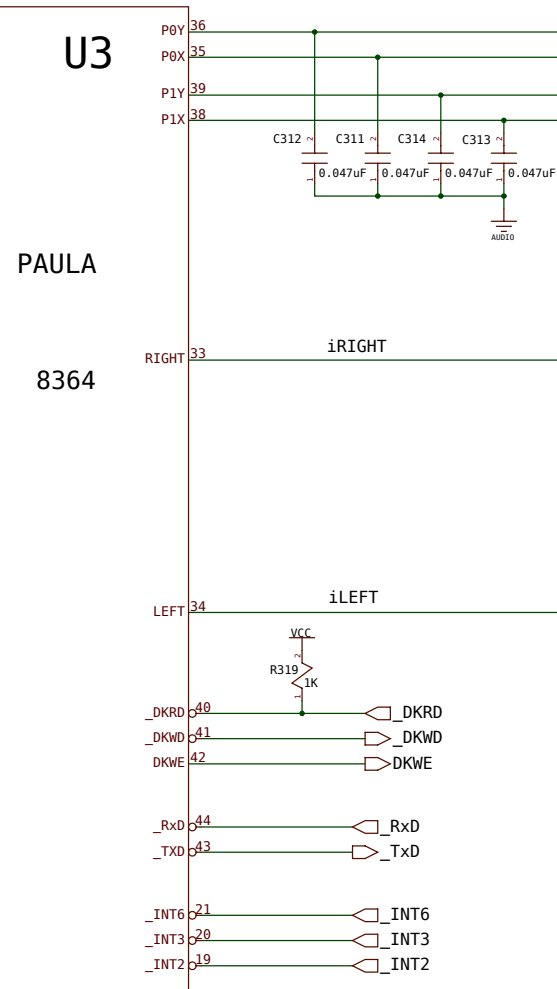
U3

PAULA

8364

P0Y 36
P0X 35
P1Y 39
P1X 38

C312 0.047uF
C311 0.047uF
C314 0.047uF
C313 0.047uF
AUDIO

RIGHT 33
iRIGHT

LEFT 34
iLEFT

VCC
R319
1K

_DKRD 40
_DKRD
_DKWD 41
_DKWD
DKWE 42
DKWE

_RxD 44
_RxD
_TXD 43
_TxD

_INT6 21
_INT6
_INT3 20
_INT3
_INT2 19
_INT2